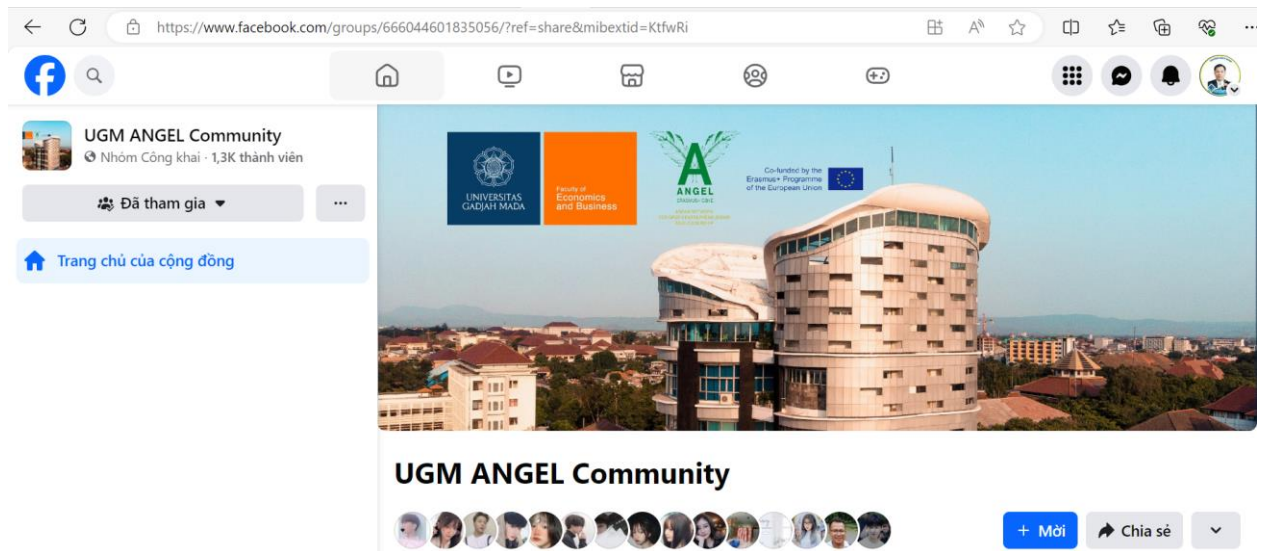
https://www.facebook.com/groups/666044601835056/?ref=share&mibextid=KtfwRi

UGM ANGEL Community
Nhóm Công khai · 1,3K thành viên

Đã tham gia

...

Trang chủ của cộng đồng

UNIVERSITAS GADJAH MADA

Faculty of Economics and Business

ANGEL

Co-funded by the Erasmus+ Programme of the European Union

UGM ANGEL Community

+ Mời

Chia sẻ